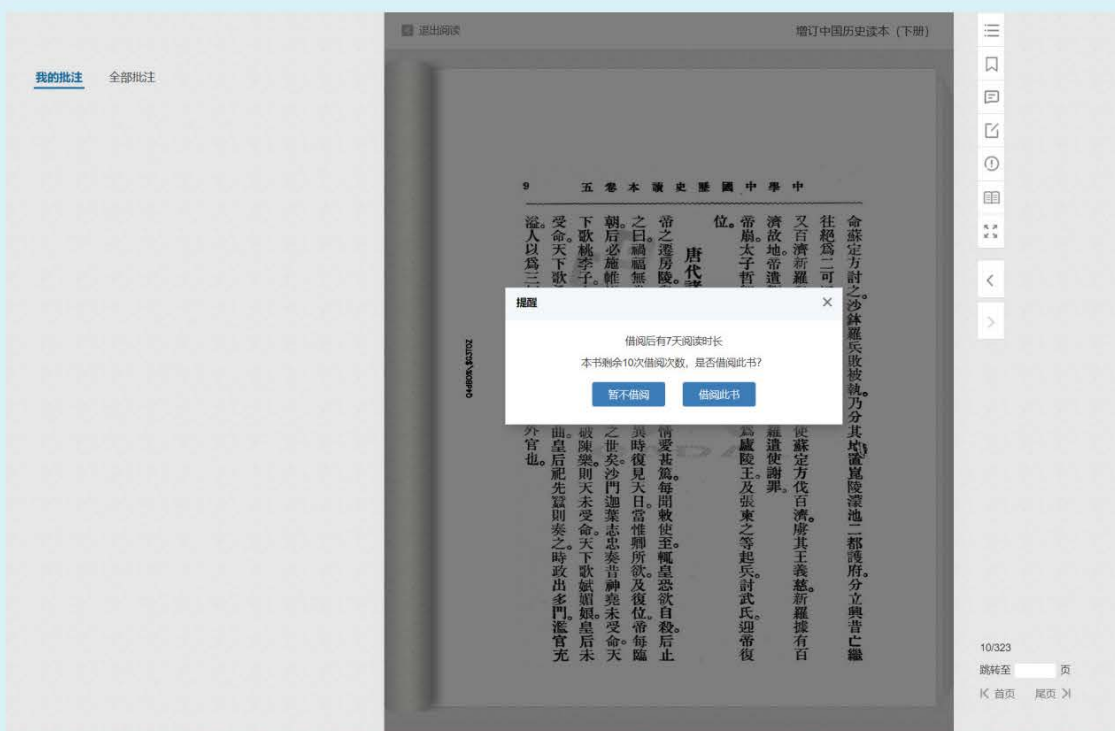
我的批注　全部批注

退出阅读

增订中国历史读本（下册）

中學中國歷史讀本卷五　9

命蘇定方討之。沙鉢羅兵敗被執。乃分其地。置崑陵濛池二都護府。分立興昔亡繼往絕爲二可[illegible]

又百濟新羅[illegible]使蘇定方伐百濟。虜其王義慈。新羅援有百濟故地。帝遣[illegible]羅遣使謝罪。

帝崩。太子哲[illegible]爲廬陵王。及張柬之等起兵。討武氏。迎帝復位。

唐代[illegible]

帝之澧房陵。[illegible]情愛甚篤。每聞敕使至。輒皇恐欲自殺。后止之曰。禍福無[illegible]異時復見天日。當惟卿所欲。及復位。帝每臨朝。后必施帷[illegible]之世矣。沙門迦葉志忠奏昔神堯未受命。天下歌桃李子。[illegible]破陣樂。則天未受命。天下歌娬媚娘。皇后未受命。天下歌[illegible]曲。皇后祀先蠶。則奏之。時政出多門。濫官充溢。人以爲三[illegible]外官也。

提醒

借阅后有7天阅读时长

本书剩余10次借阅次数，是否借阅此书？

暂不借阅　借阅此书

10/323

跳转至　页

首页　尾页